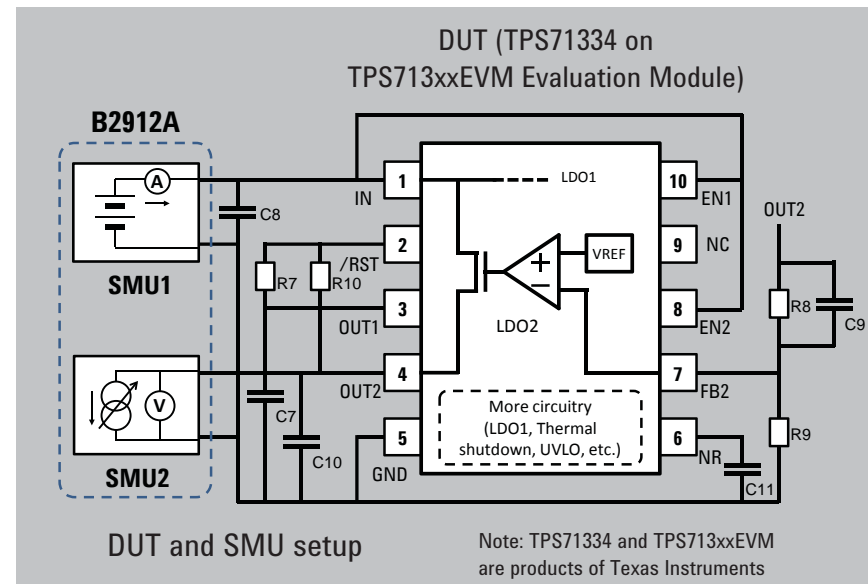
DUT (TPS71334 on TPS713xxEVM Evaluation Module)

B2912A

A

C8

SMU1

V

SMU2

IN

1

LDO1

10

EN1

OUT2

2

/RST

R7

R10

VREF

9

NC

+

−

3

OUT1

LDO2

8

EN2

R8

C9

4

OUT2

7

FB2

C7

More circuitry (LDO1, Thermal shutdown, UVLO, etc.)

C10

5

GND

6

NR

R9

C11

DUT and SMU setup

Note: TPS71334 and TPS713xxEVM are products of Texas Instruments